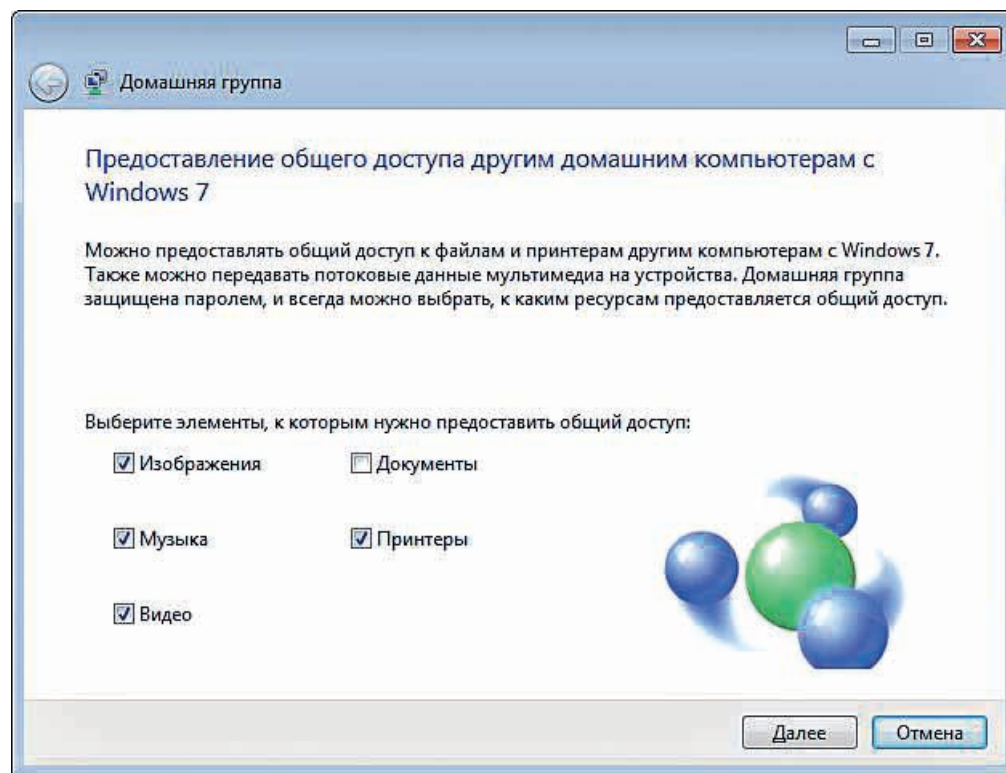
Домашняя группа

Предоставление общего доступа другим домашним компьютерам с Windows 7

Можно предоставлять общий доступ к файлам и принтерам другим компьютерам с Windows 7. Также можно передавать потоковые данные мультимедиа на устройства. Домашняя группа защищена паролем, и всегда можно выбрать, к каким ресурсам предоставляется общий доступ.

Выберите элементы, к которым нужно предоставить общий доступ:

Изображения
Документы
Музыка
Принтеры
Видео

Далее
Отмена